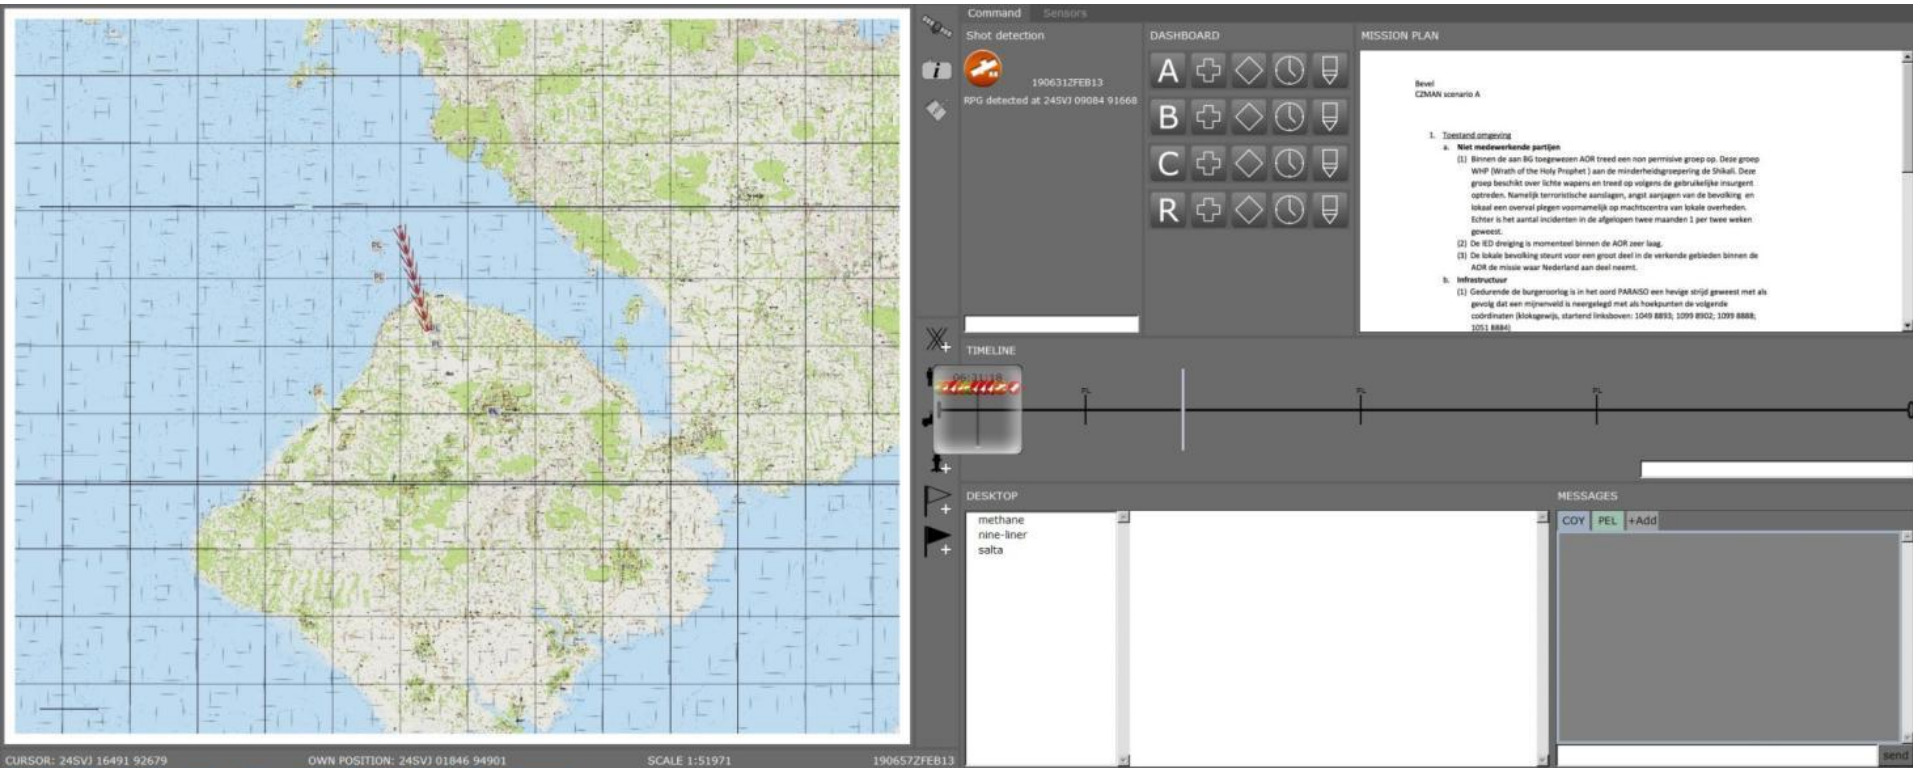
Command Sensors

Shot detection

190631ZFEB13
RPG detected at 24SVJ 09084 91668

DASHBOARD

A
B
C
R

MISSION PLAN

Bevel
CZMAN scenario A

1. Toestand omgeving
a. Niet medewerkende partijen
(1) Binnen de aan BG toegewezen AOR treed een non permisive groep op. Deze groep WHP (Wrath of the Holy Prophet) aan de minderheidsgroepering de Shikali. Deze groep beschikt over lichte wapens en treed op volgens de gebruikelijke insurgent optreden. Namelijk terroristische aanslagen, angst aanjagen van de bevolking en lokaal een overval plegen voornamelijk op machtscentra van lokale overheden. Echter is het aantal incidenten in de afgelopen twee maanden 1 per twee weken geweest.
(2) De IED dreiging is momenteel binnen de AOR zeer laag.
(3) De lokale bevolking steunt voor een groot deel in de verkende gebieden binnen de AOR de missie waar Nederland aan deel neemt.
b. Infrastructuur
(1) Gedurende de burgeroorlog is in het oord PARAISO een hevige strijd geweest met als gevolg dat een mijnenveld is neergelegd met als hoekpunten de volgende coördinaten (kloksgewijs, startend linksboven: 1049 8893; 1099 8902; 1099 8888; 1051 8884)

TIMELINE

06:31:18

DESKTOP

methane
nine-liner
salta

MESSAGES

COY PEL +Add

send

CURSOR: 24SVJ 16491 92679 OWN POSITION: 24SVJ 01846 94901 SCALE 1:51971 190657ZFEB13